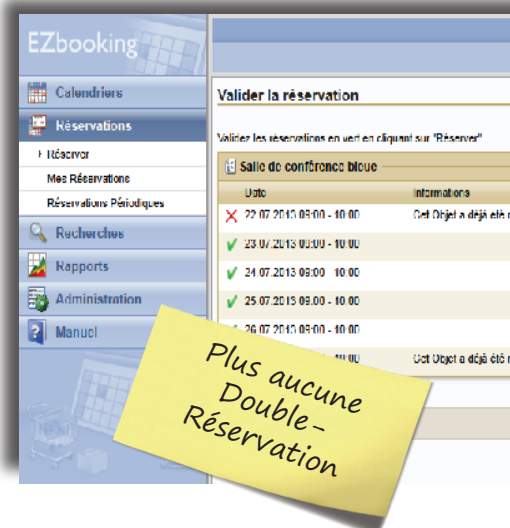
EZbooking

Calendriers

Réservations

Réserver

Mes Réservations

Réservations Périodiques

Recherches

Rapports

Administration

Manuel

Valider la réservation

Validez les réservations en vert en cliquant sur "Réserver"

Salle de conférence bleue

| Date | Informations |
|---|---|
| 22.07.2013 08:00 - 10:00 | Cet Objet a déjà été r |
| 23.07.2013 08:00 - 10:00 | |
| 24.07.2013 08:00 - 10:00 | |
| 25.07.2013 08:00 - 10:00 | |
| 26.07.2013 08:00 - 10:00 | |
| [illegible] 10:00 | Cet Objet a déjà été r |

Plus aucune Double-Réservation